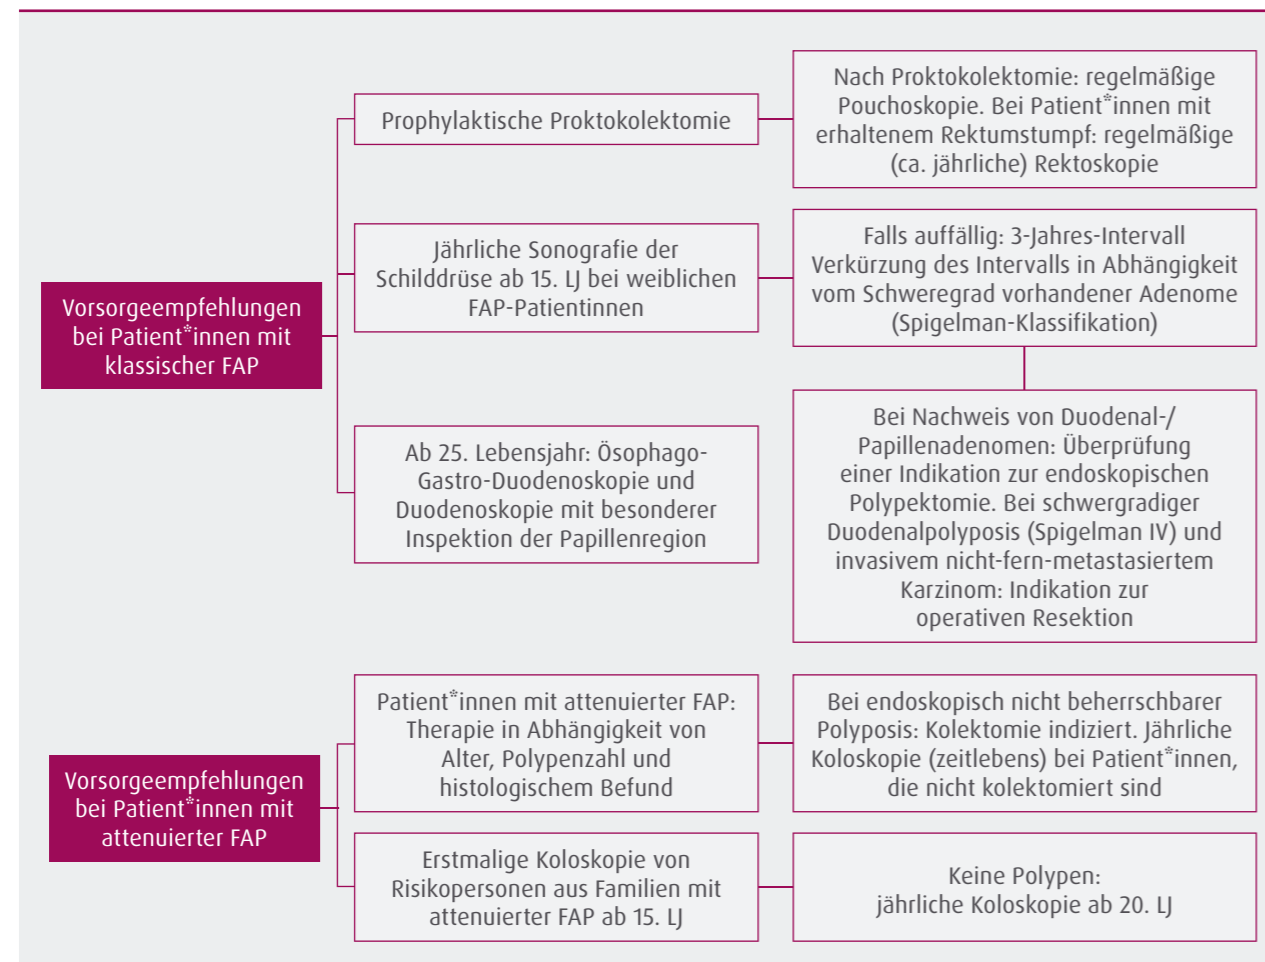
Vorsorgeempfehlungen bei Patient*innen mit klassischer FAP

Prophylaktische Proktokolektomie

Nach Proktokolektomie: regelmäßige Pouchoskopie. Bei Patient*innen mit erhaltenem Rektumstumpf: regelmäßige (ca. jährliche) Rektoskopie

Jährliche Sonografie der Schilddrüse ab 15. LJ bei weiblichen FAP-Patientinnen

Falls auffällig: 3-Jahres-Intervall Verkürzung des Intervalls in Abhängigkeit vom Schweregrad vorhandener Adenome (Spigelman-Klassifikation)

Ab 25. Lebensjahr: Ösophago-Gastro-Duodenoskopie und Duodenoskopie mit besonderer Inspektion der Papillenregion

Bei Nachweis von Duodenal-/ Papillenadenomen: Überprüfung einer Indikation zur endoskopischen Polypektomie. Bei schwergradiger Duodenalpolyposis (Spigelman IV) und invasivem nicht-fern-metastasiertem Karzinom: Indikation zur operativen Resektion

Vorsorgeempfehlungen bei Patient*innen mit attenuierter FAP

Patient*innen mit attenuierter FAP: Therapie in Abhängigkeit von Alter, Polypenzahl und histologischem Befund

Bei endoskopisch nicht beherrschbarer Polyposis: Kolektomie indiziert. Jährliche Koloskopie (zeitlebens) bei Patient*innen, die nicht kolektomiert sind

Erstmalige Koloskopie von Risikopersonen aus Familien mit attenuierter FAP ab 15. LJ

Keine Polypen: jährliche Koloskopie ab 20. LJ